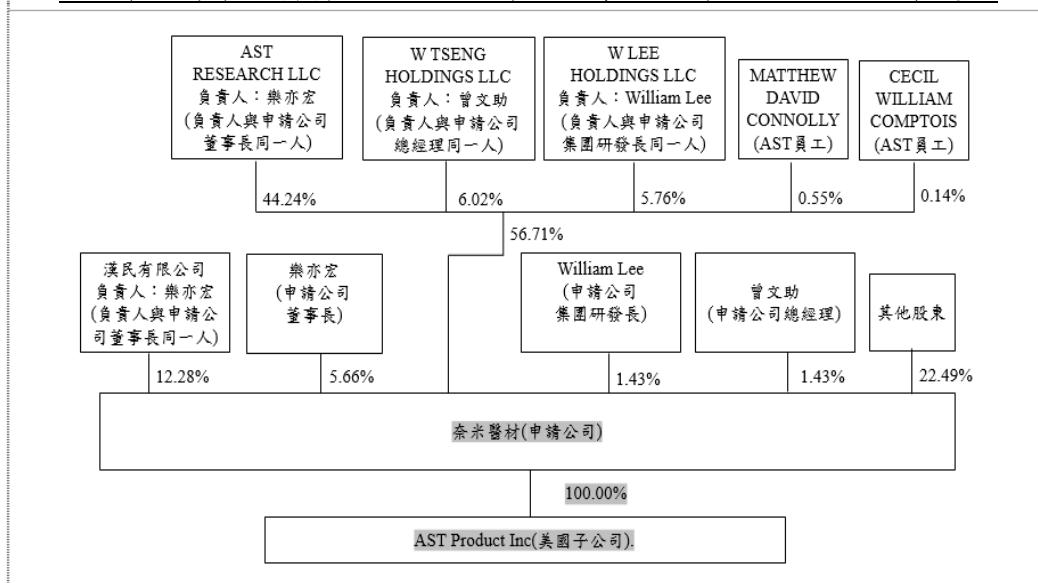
AST RESEARCH LLC
負責人：樂亦宏
(負責人與申請公司董事長同一人)

W TSENG HOLDINGS LLC
負責人：曾文助
(負責人與申請公司總經理同一人)

W LEE HOLDINGS LLC
負責人：William Lee
(負責人與申請公司集團研發長同一人)

MATTHEW DAVID CONNOLLY
(AST員工)

CECIL WILLIAM COMPTOIS
(AST員工)

44.24%

6.02%

5.76%

0.55%

0.14%

56.71%

漢民有限公司
負責人：樂亦宏
(負責人與申請公司董事長同一人)

樂亦宏
(申請公司董事長)

William Lee
(申請公司集團研發長)

曾文助
(申請公司總經理)

其他股東

12.28%

5.66%

1.43%

1.43%

22.49%

奈米醫材(申請公司)

100.00%

AST Product Inc(美國子公司).